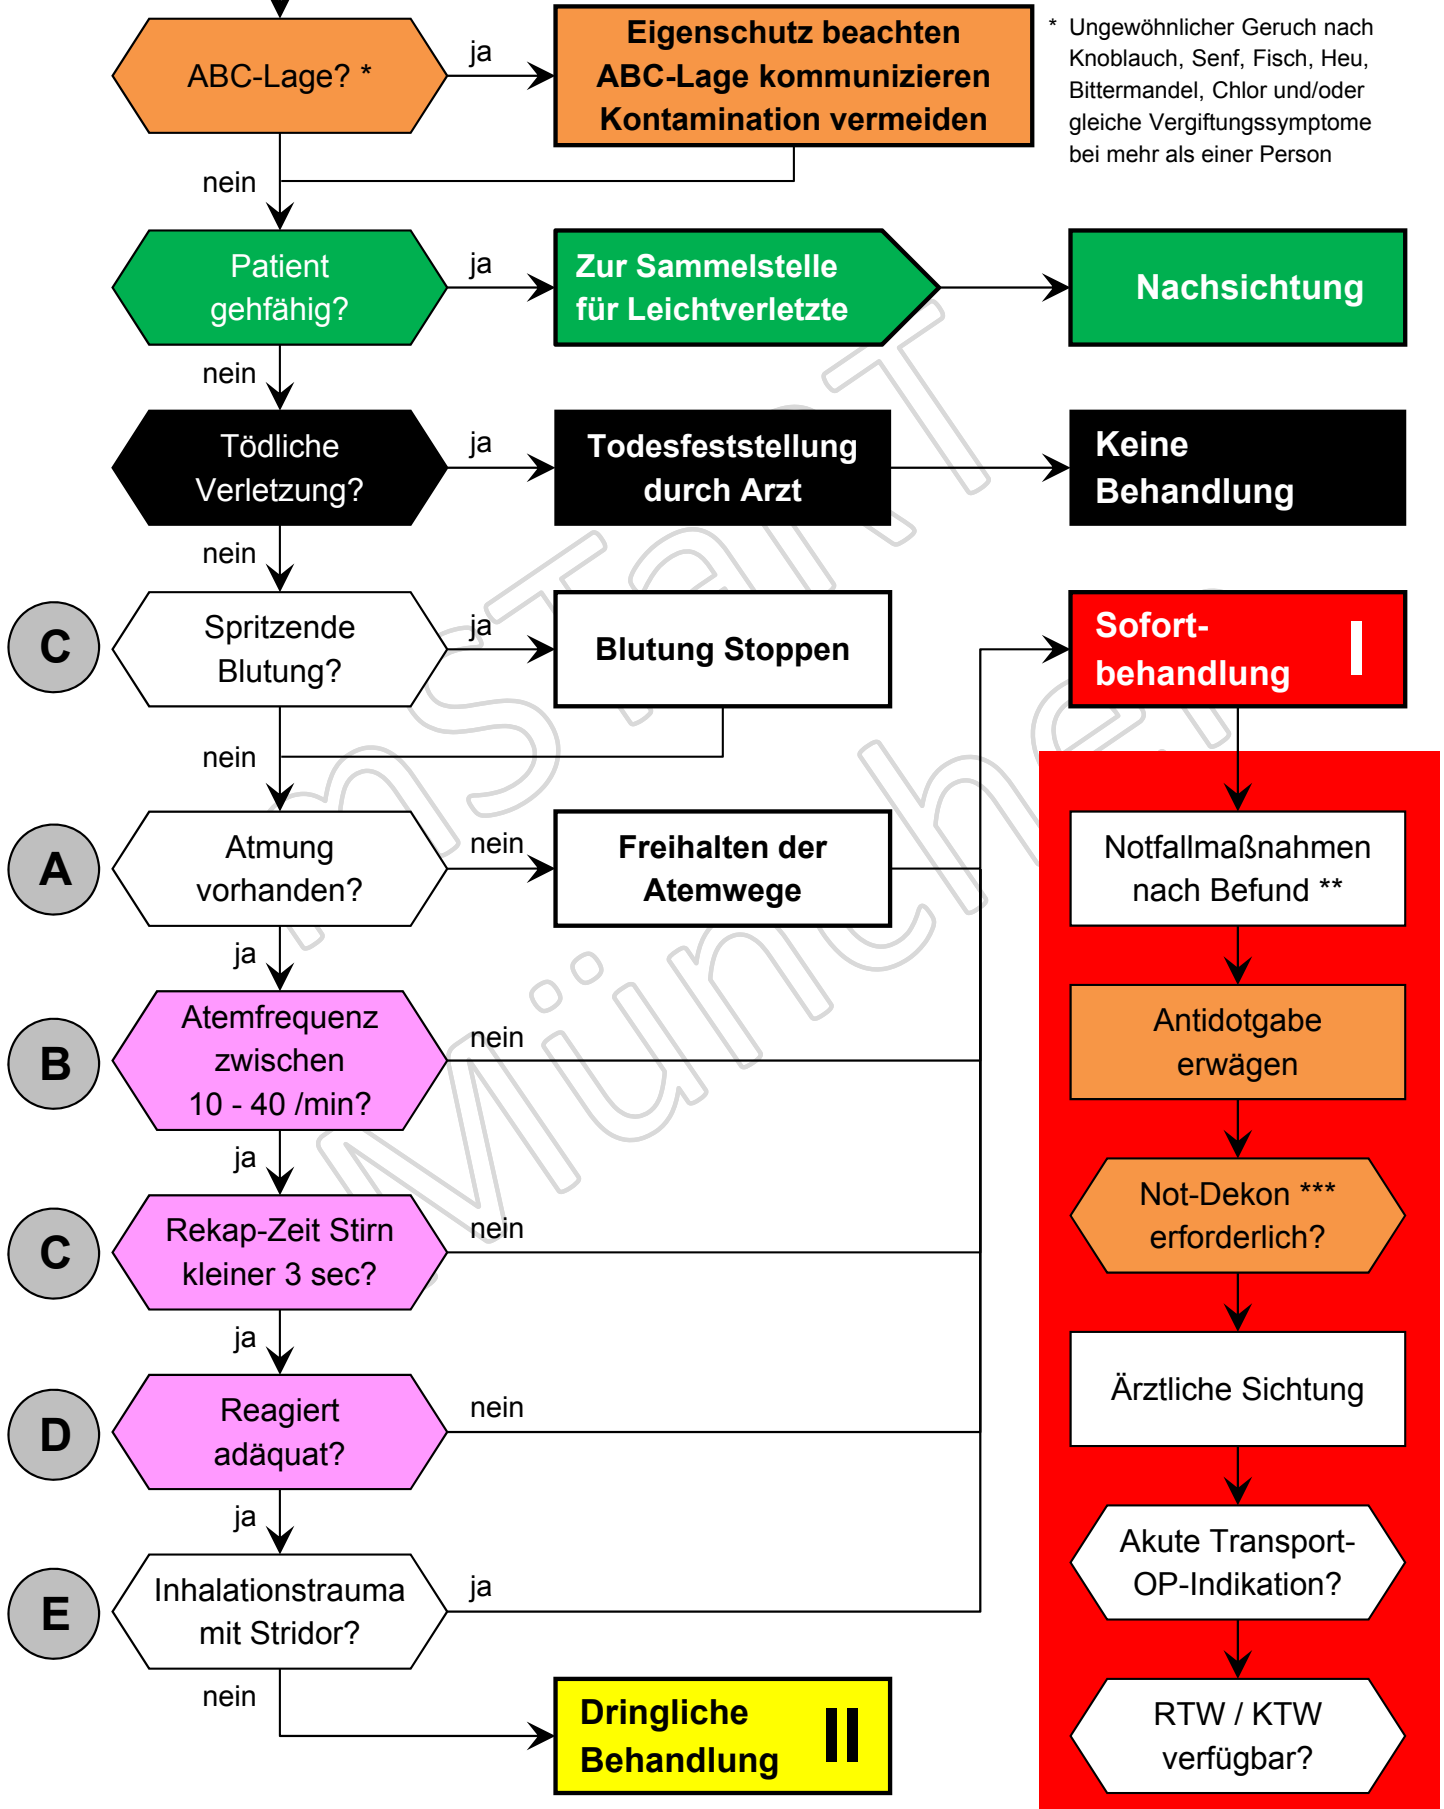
ABC-Lage? *

ja

Eigenschutz beachten
ABC-Lage kommunizieren
Kontamination vermeiden

* Ungewöhnlicher Geruch nach Knoblauch, Senf, Fisch, Heu, Bittermandel, Chlor und/oder gleiche Vergiftungssymptome bei mehr als einer Person

nein

Patient gehfähig?

ja

Zur Sammelstelle für Leichtverletzte

Nachsichtung

nein

Tödliche Verletzung?

ja

Todesfeststellung durch Arzt

Keine Behandlung

nein

C

Spritzende Blutung?

ja

Blutung Stoppen

Sofort-behandlung I

nein

A

Atmung vorhanden?

nein

Freihalten der Atemwege

Notfallmaßnahmen nach Befund **

ja

B

Atemfrequenz zwischen 10 - 40 /min?

nein

Antidotgabe erwägen

ja

C

Rekap-Zeit Stirn kleiner 3 sec?

nein

Not-Dekon *** erforderlich?

ja

D

Reagiert adäquat?

nein

Ärztliche Sichtung

ja

E

Inhalationstrauma mit Stridor?

ja

Akute Transport-OP-Indikation?

nein

Dringliche Behandlung II

RTW / KTW verfügbar?